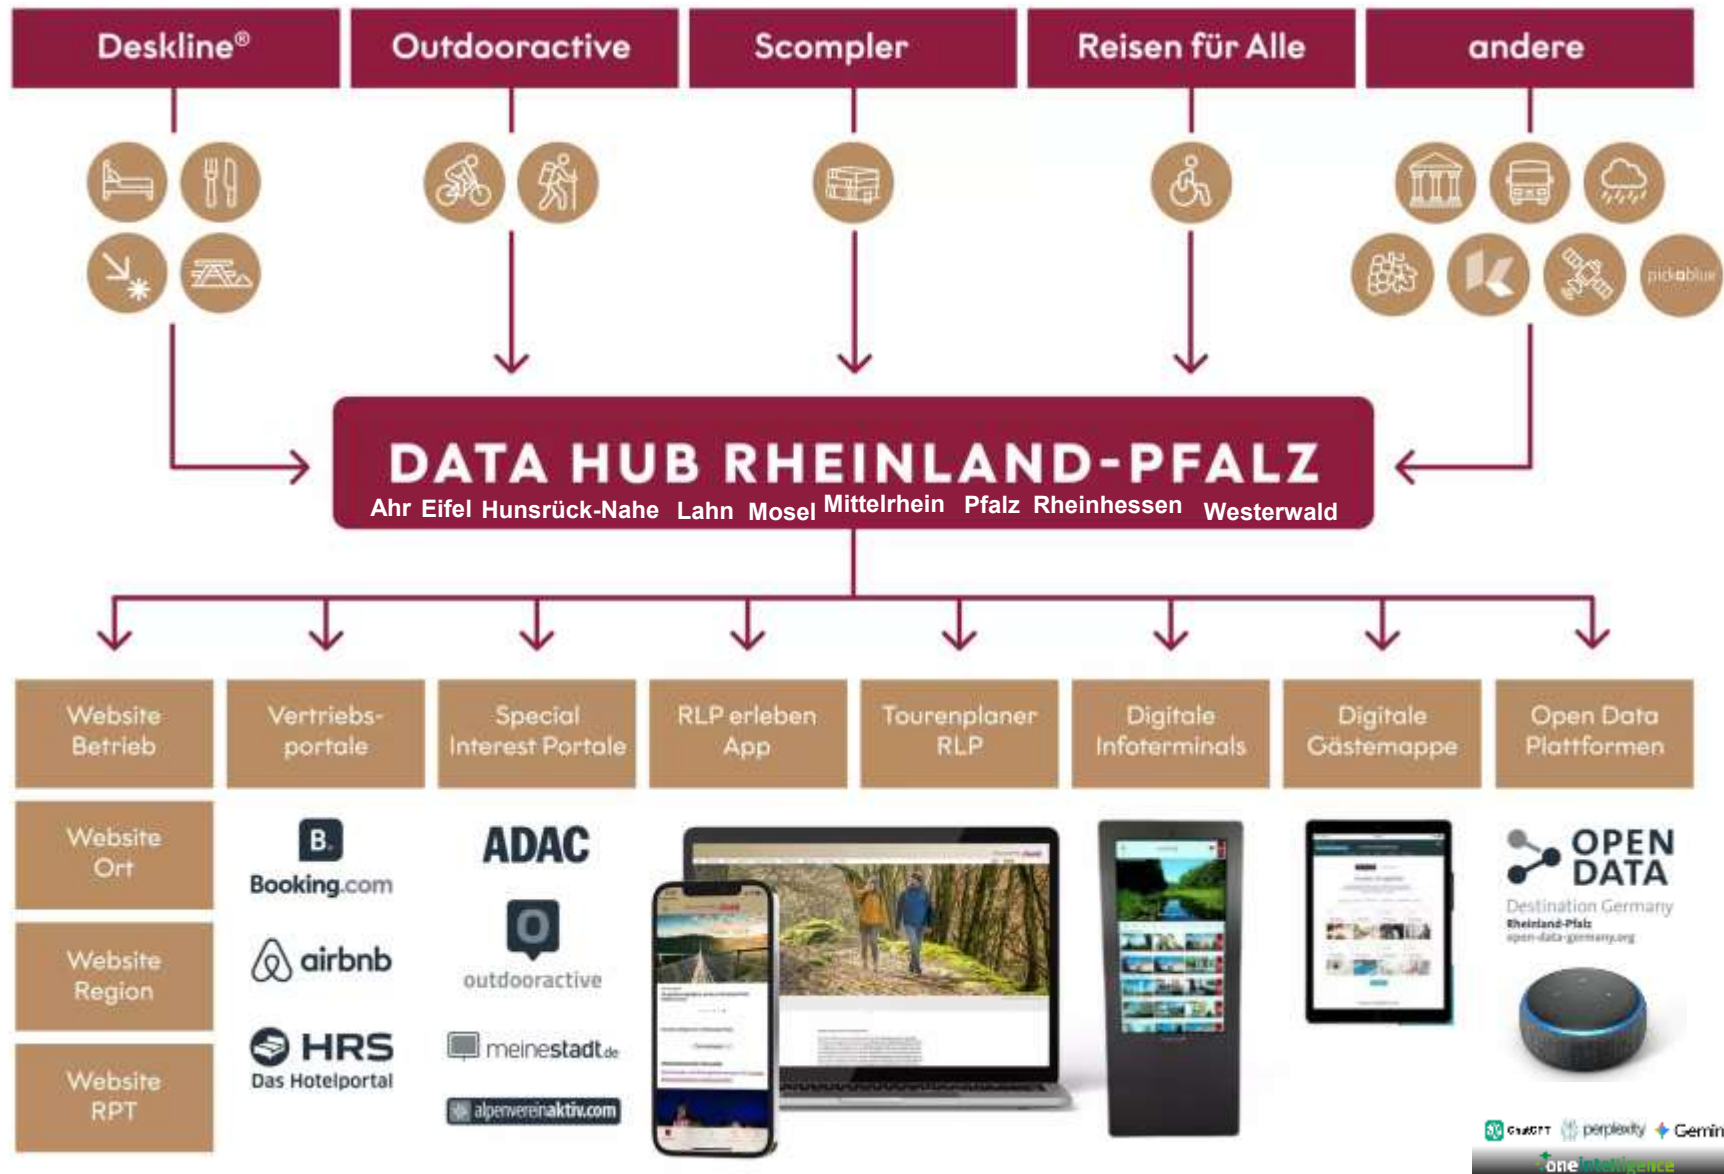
Deskline®

Outdooractive

Scompler

Reisen für Alle

andere

pickablue

DATA HUB RHEINLAND-PFALZ
Ahr Eifel Hunsrück-Nahe Lahn Mosel Mittelrhein Pfalz Rheinhessen Westerwald

Website Betrieb

Vertriebs-portale

Special Interest Portale

RLP erleben App

Tourenplaner RLP

Digitale Infoterminals

Digitale Gästemappe

Open Data Plattformen

Website Ort

Website Region

Website RPT

B.
Booking.com

airbnb

HRS
Das Hotelportal

ADAC

outdooractive

meinestadt.de

alpenvereinaktiv.com

OPEN DATA
Destination Germany
Rheinland-Pfalz
open-data-germany.org

ChatGPT perplexity Gemini

oneintelligence